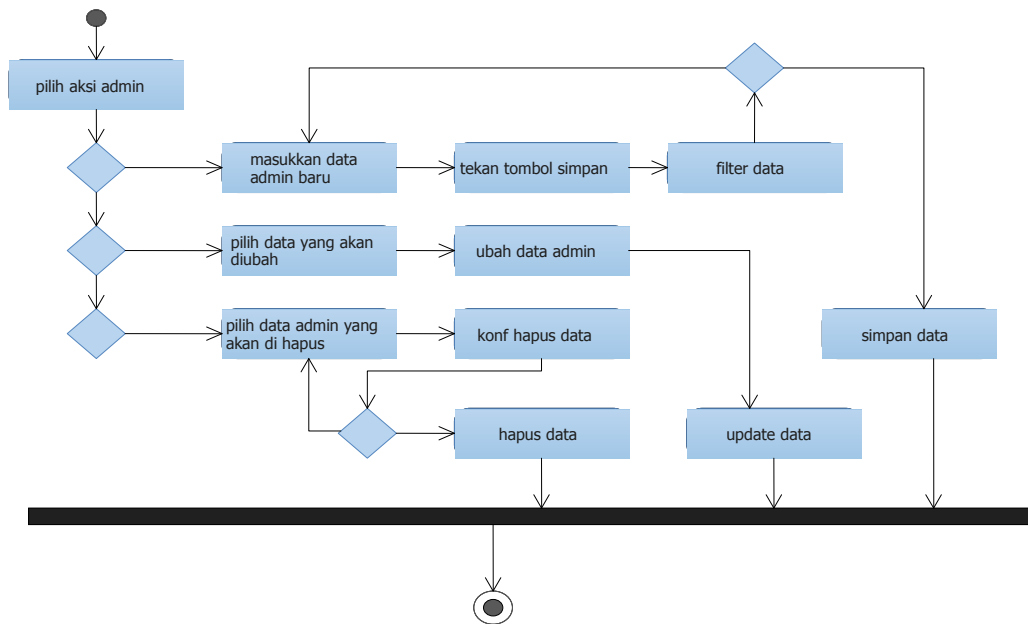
pilih aksi admin

masukkan data admin baru

tekan tombol simpan

filter data

pilih data yang akan diubah

ubah data admin

pilih data admin yang akan di hapus

konf hapus data

simpan data

hapus data

update data